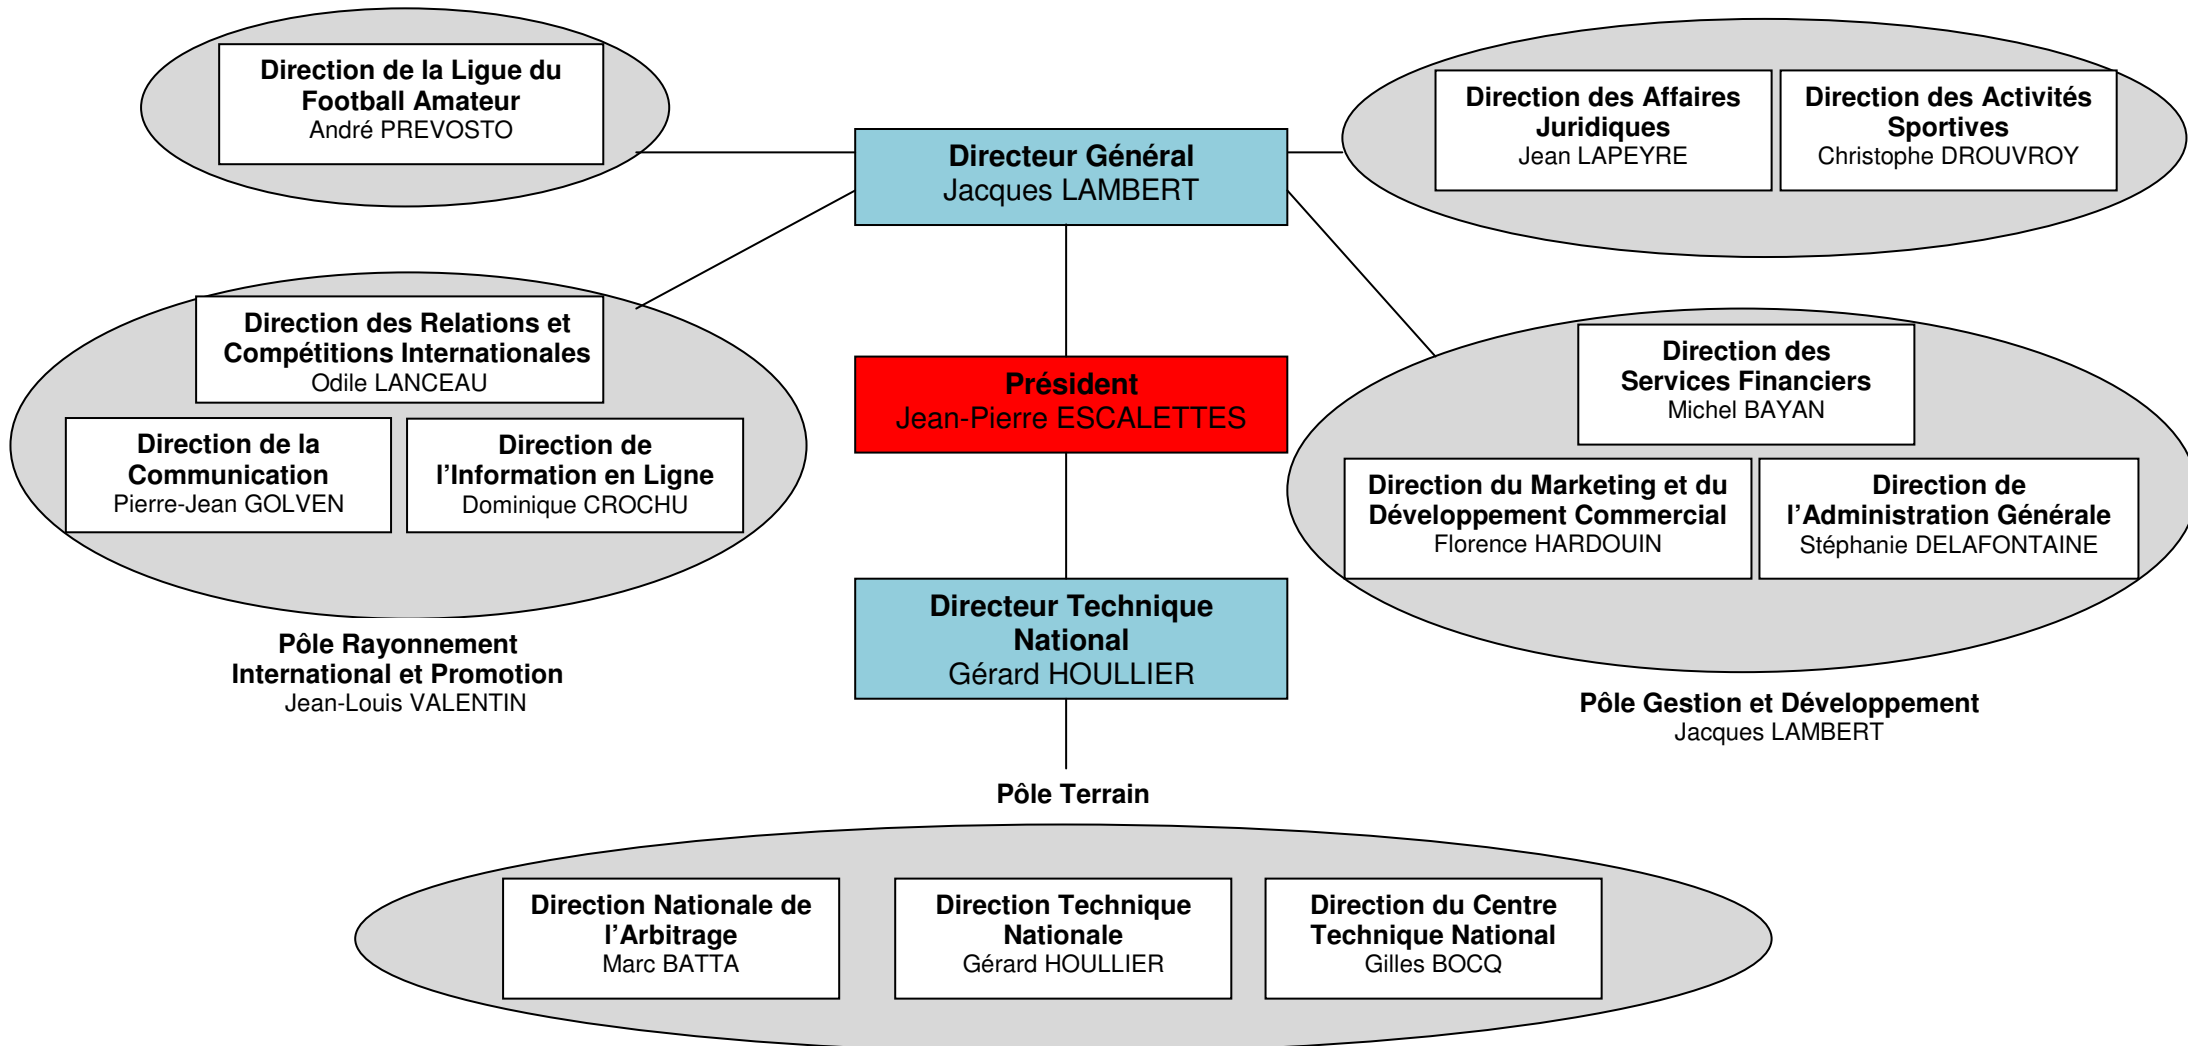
Direction de la Ligue du Football Amateur
André PREVOSTO

Directeur Général
Jacques LAMBERT

Direction des Affaires Juridiques
Jean LAPEYRE

Direction des Activités Sportives
Christophe DROUVROY

Direction des Relations et Compétitions Internationales
Odile LANCEAU

Direction de la Communication
Pierre-Jean GOLVEN

Direction de l'Information en Ligne
Dominique CROCHU

Pôle Rayonnement International et Promotion
Jean-Louis VALENTIN

Président
Jean-Pierre ESCALETTES

Directeur Technique National
Gérard HOULLIER

Direction des Services Financiers
Michel BAYAN

Direction du Marketing et du Développement Commercial
Florence HARDOUIN

Direction de l'Administration Générale
Stéphanie DELAFONTAINE

Pôle Gestion et Développement
Jacques LAMBERT

Pôle Terrain

Direction Nationale de l'Arbitrage
Marc BATTA

Direction Technique Nationale
Gérard HOULLIER

Direction du Centre Technique National
Gilles BOCQ